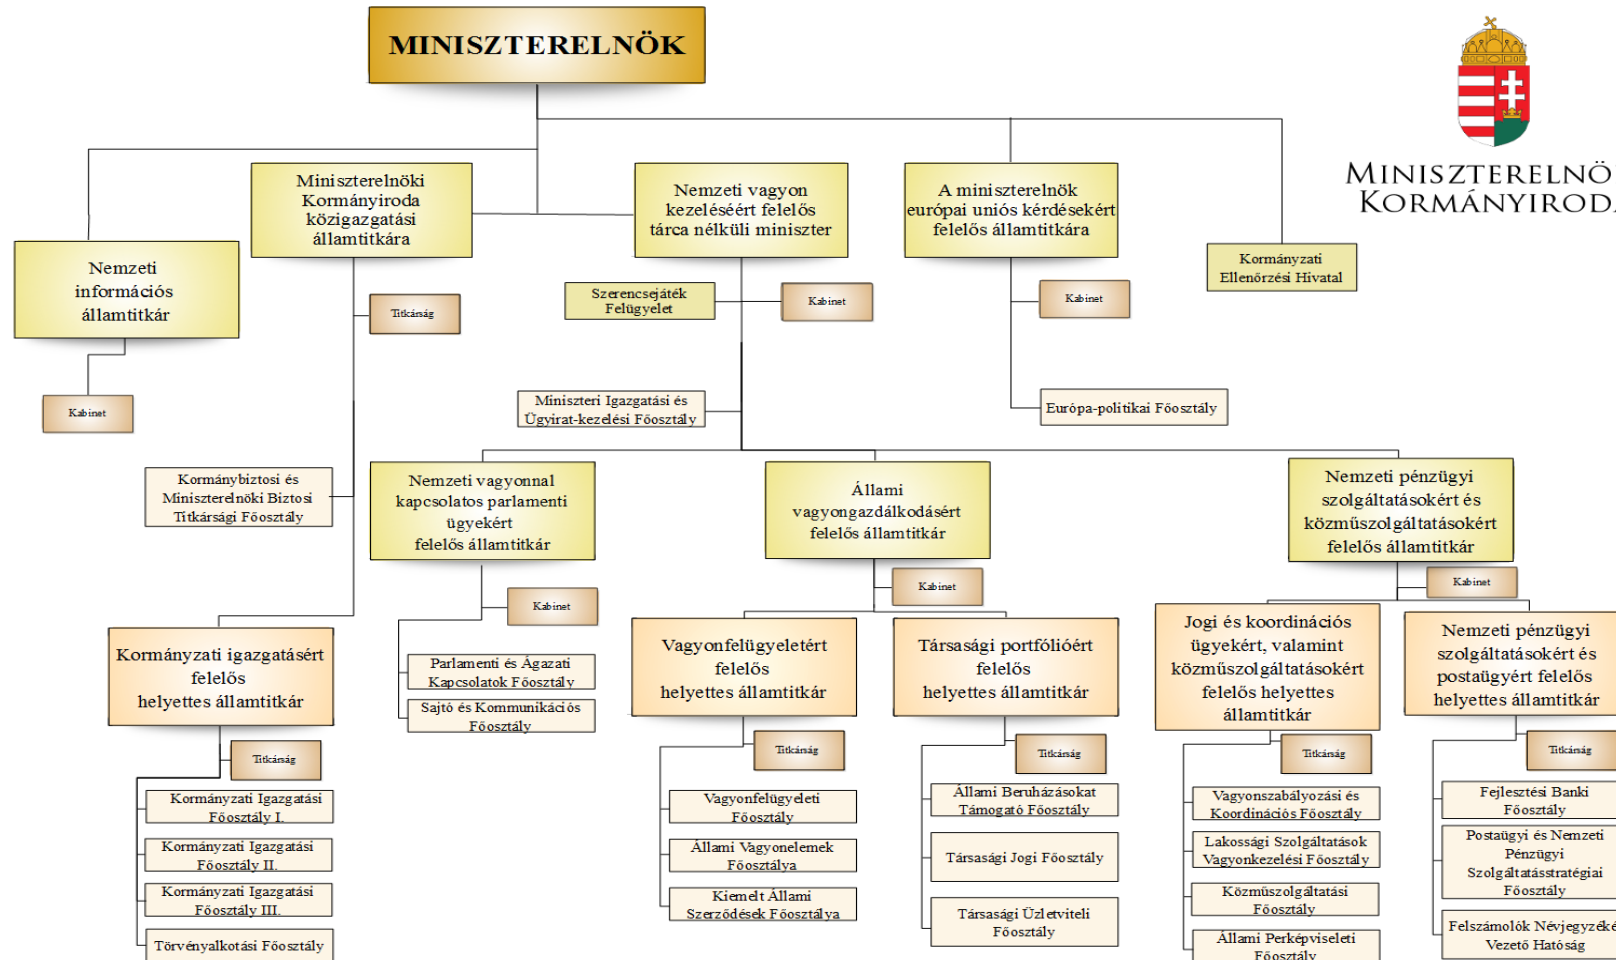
MINISZTERELNÖK

MINISZTERELNÖ
KORMÁNYIROD

Nemzeti információs államtitkár

Kabinet

Miniszterelnöki Kormányiroda közigazgatási államtitkára

Titkárság

Kormánybiztosi és Miniszterelnöki Biztosi Titkársági Főosztály

Kormányzati igazgatásért felelős helyettes államtitkár

Titkárság

Kormányzati Igazgatási Főosztály I.

Kormányzati Igazgatási Főosztály II.

Kormányzati Igazgatási Főosztály III.

Törvényalkotási Főosztály

Nemzeti vagyon kezeléséért felelős tárca nélküli miniszter

Szerencsejáték Felügyelet

Kabinet

Miniszteri Igazgatási és Ügyirat-kezelési Főosztály

A miniszterelnök európai uniós kérdésekért felelős államtitkára

Kabinet

Európa-politikai Főosztály

Kormányzati Ellenőrzési Hivatal

Nemzeti vagyonnal kapcsolatos parlamenti ügyekért felelős államtitkár

Kabinet

Parlamenti és Ágazati Kapcsolatok Főosztály

Sajtó és Kommunikációs Főosztály

Állami vagyongazdálkodásért felelős államtitkár

Kabinet

Vagyonfelügyeletért felelős helyettes államtitkár

Titkárság

Vagyonfelügyeleti Főosztály

Állami Vagyonelemek Főosztálya

Kiemelt Állami Szerződések Főosztálya

Társasági portfólióért felelős helyettes államtitkár

Titkárság

Állami Beruházásokat Támogató Főosztály

Társasági Jogi Főosztály

Társasági Üzletviteli Főosztály

Nemzeti pénzügyi szolgáltatásokért és közműszolgáltatásokért felelős államtitkár

Kabinet

Jogi és koordinációs ügyekért, valamint közműszolgáltatásokért felelős helyettes államtitkár

Titkárság

Vagyonszabályozási és Koordinációs Főosztály

Lakossági Szolgáltatások Vagyonkezelési Főosztály

Közműszolgáltatási Főosztály

Állami Perképviseleti Főosztály

Nemzeti pénzügyi szolgáltatásokért és postaügyért felelős helyettes államtitkár

Titkárság

Fejlesztési Banki Főosztály

Postaügyi és Nemzeti Pénzügyi Szolgáltatásstratégiai Főosztály

Felszámolók Névjegyzékét Vezető Hatóság